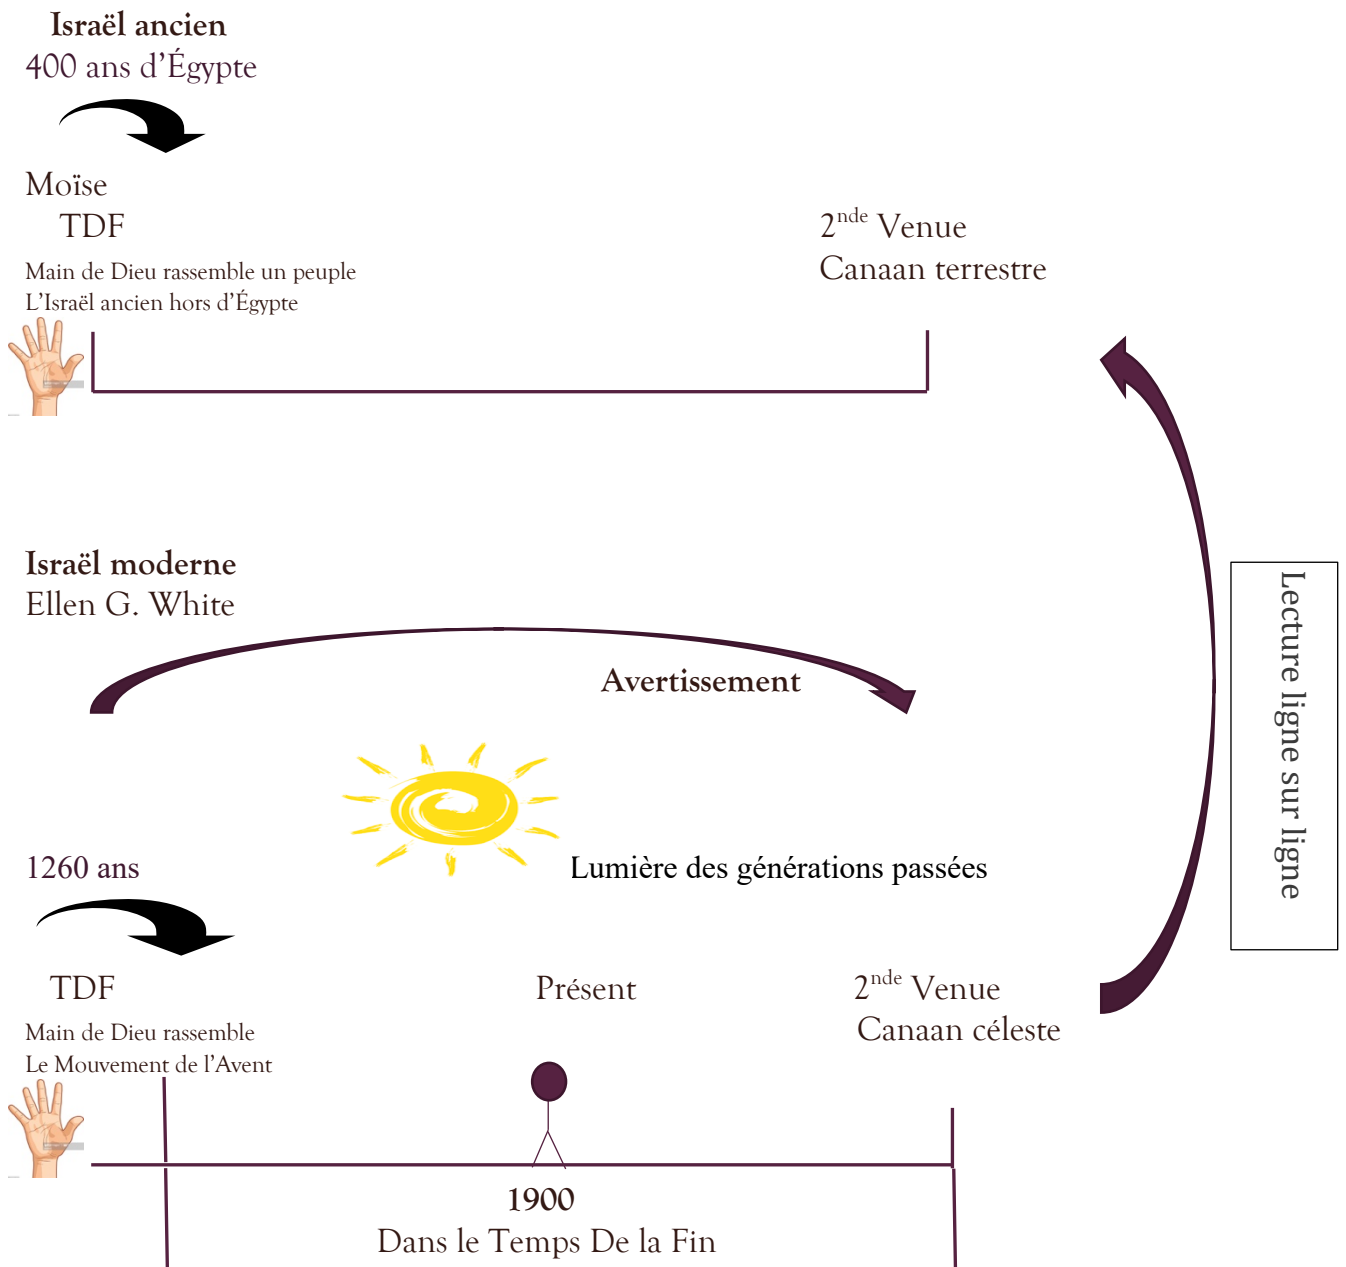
**Israël ancien**
400 ans d'Égypte

Moïse
TDF

Main de Dieu rassemble un peuple
L'Israël ancien hors d'Égypte

$2^{nde}$ Venue
Canaan terrestre

Lecture ligne sur ligne

**Israël moderne**
Ellen G. White

**Avertissement**

1260 ans

Lumière des générations passées

TDF

Main de Dieu rassemble
Le Mouvement de l'Avent

Présent

$2^{nde}$ Venue
Canaan céleste

**1900**
Dans le Temps De la Fin